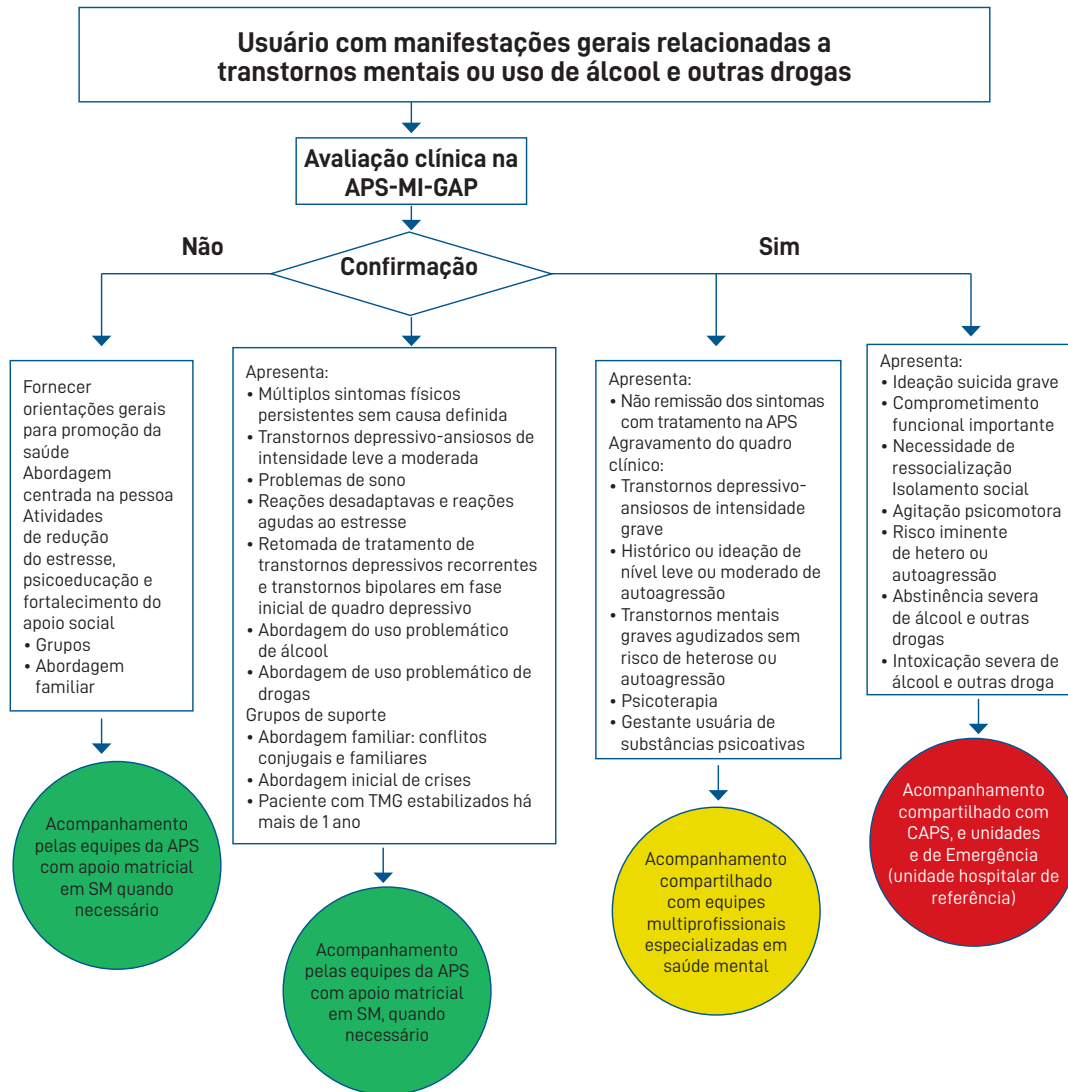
Usuário com manifestações gerais relacionadas a transtornos mentais ou uso de álcool e outras drogas

Avaliação clínica na APS-MI-GAP

Não

Confirmação

Sim

Fornecer orientações gerais para promoção da saúde
Abordagem centrada na pessoa
Atividades de redução do estresse, psicoeducação e fortalecimento do apoio social
• Grupos
• Abordagem familiar

Acompanhamento pelas equipes da APS com apoio matricial em SM quando necessário

Apresenta:
• Múltiplos sintomas físicos persistentes sem causa definida
• Transtornos depressivo-ansiosos de intensidade leve a moderada
• Problemas de sono
• Reações desadaptavas e reações agudas ao estresse
• Retomada de tratamento de transtornos depressivos recorrentes e transtornos bipolares em fase inicial de quadro depressivo
• Abordagem do uso problemático de álcool
• Abordagem de uso problemático de drogas
Grupos de suporte
• Abordagem familiar: conflitos conjugais e familiares
• Abordagem inicial de crises
• Paciente com TMG estabilizados há mais de 1 ano

Acompanhamento pelas equipes da APS com apoio matricial em SM, quando necessário

Apresenta:
• Não remissão dos sintomas com tratamento na APS
Agravamento do quadro clínico:
• Transtornos depressivo-ansiosos de intensidade grave
• Histórico ou ideação de nível leve ou moderado de autoagressão
• Transtornos mentais graves agudizados sem risco de heterose ou autoagressão
• Psicoterapia
• Gestante usuária de substâncias psicoativas

Acompanhamento compartilhado com equipes multiprofissionais especializadas em saúde mental

Apresenta:
• Ideação suicida grave
• Comprometimento funcional importante
• Necessidade de ressocialização Isolamento social
• Agitação psicomotora
• Risco iminente de hetero ou autoagressão
• Abstinência severa de álcool e outras drogas
• Intoxicação severa de álcool e outras droga

Acompanhamento compartilhado com CAPS, e unidades e de Emergência (unidade hospitalar de referência)